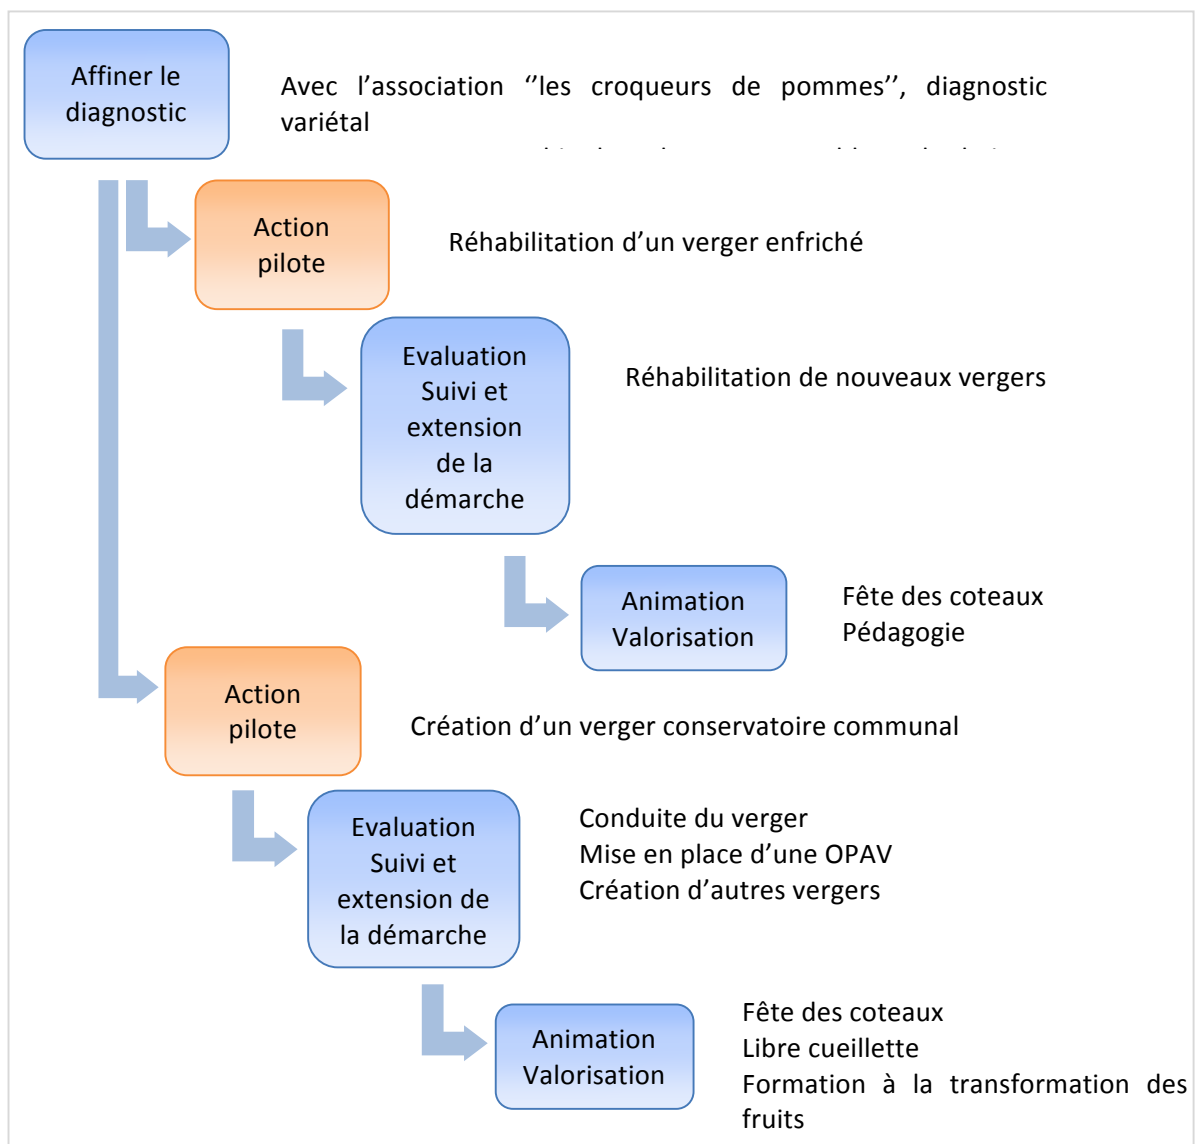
Affiner le diagnostic

Avec l’association ‘’les croqueurs de pommes’’, diagnostic variétal

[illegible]

Action pilote

Réhabilitation d’un verger enfriché

Evaluation Suivi et extension de la démarche

Réhabilitation de nouveaux vergers

Animation Valorisation

Fête des coteaux
Pédagogie

Action pilote

Création d’un verger conservatoire communal

Evaluation Suivi et extension de la démarche

Conduite du verger
Mise en place d’une OPAV
Création d’autres vergers

Animation Valorisation

Fête des coteaux
Libre cueillette
Formation à la transformation des fruits